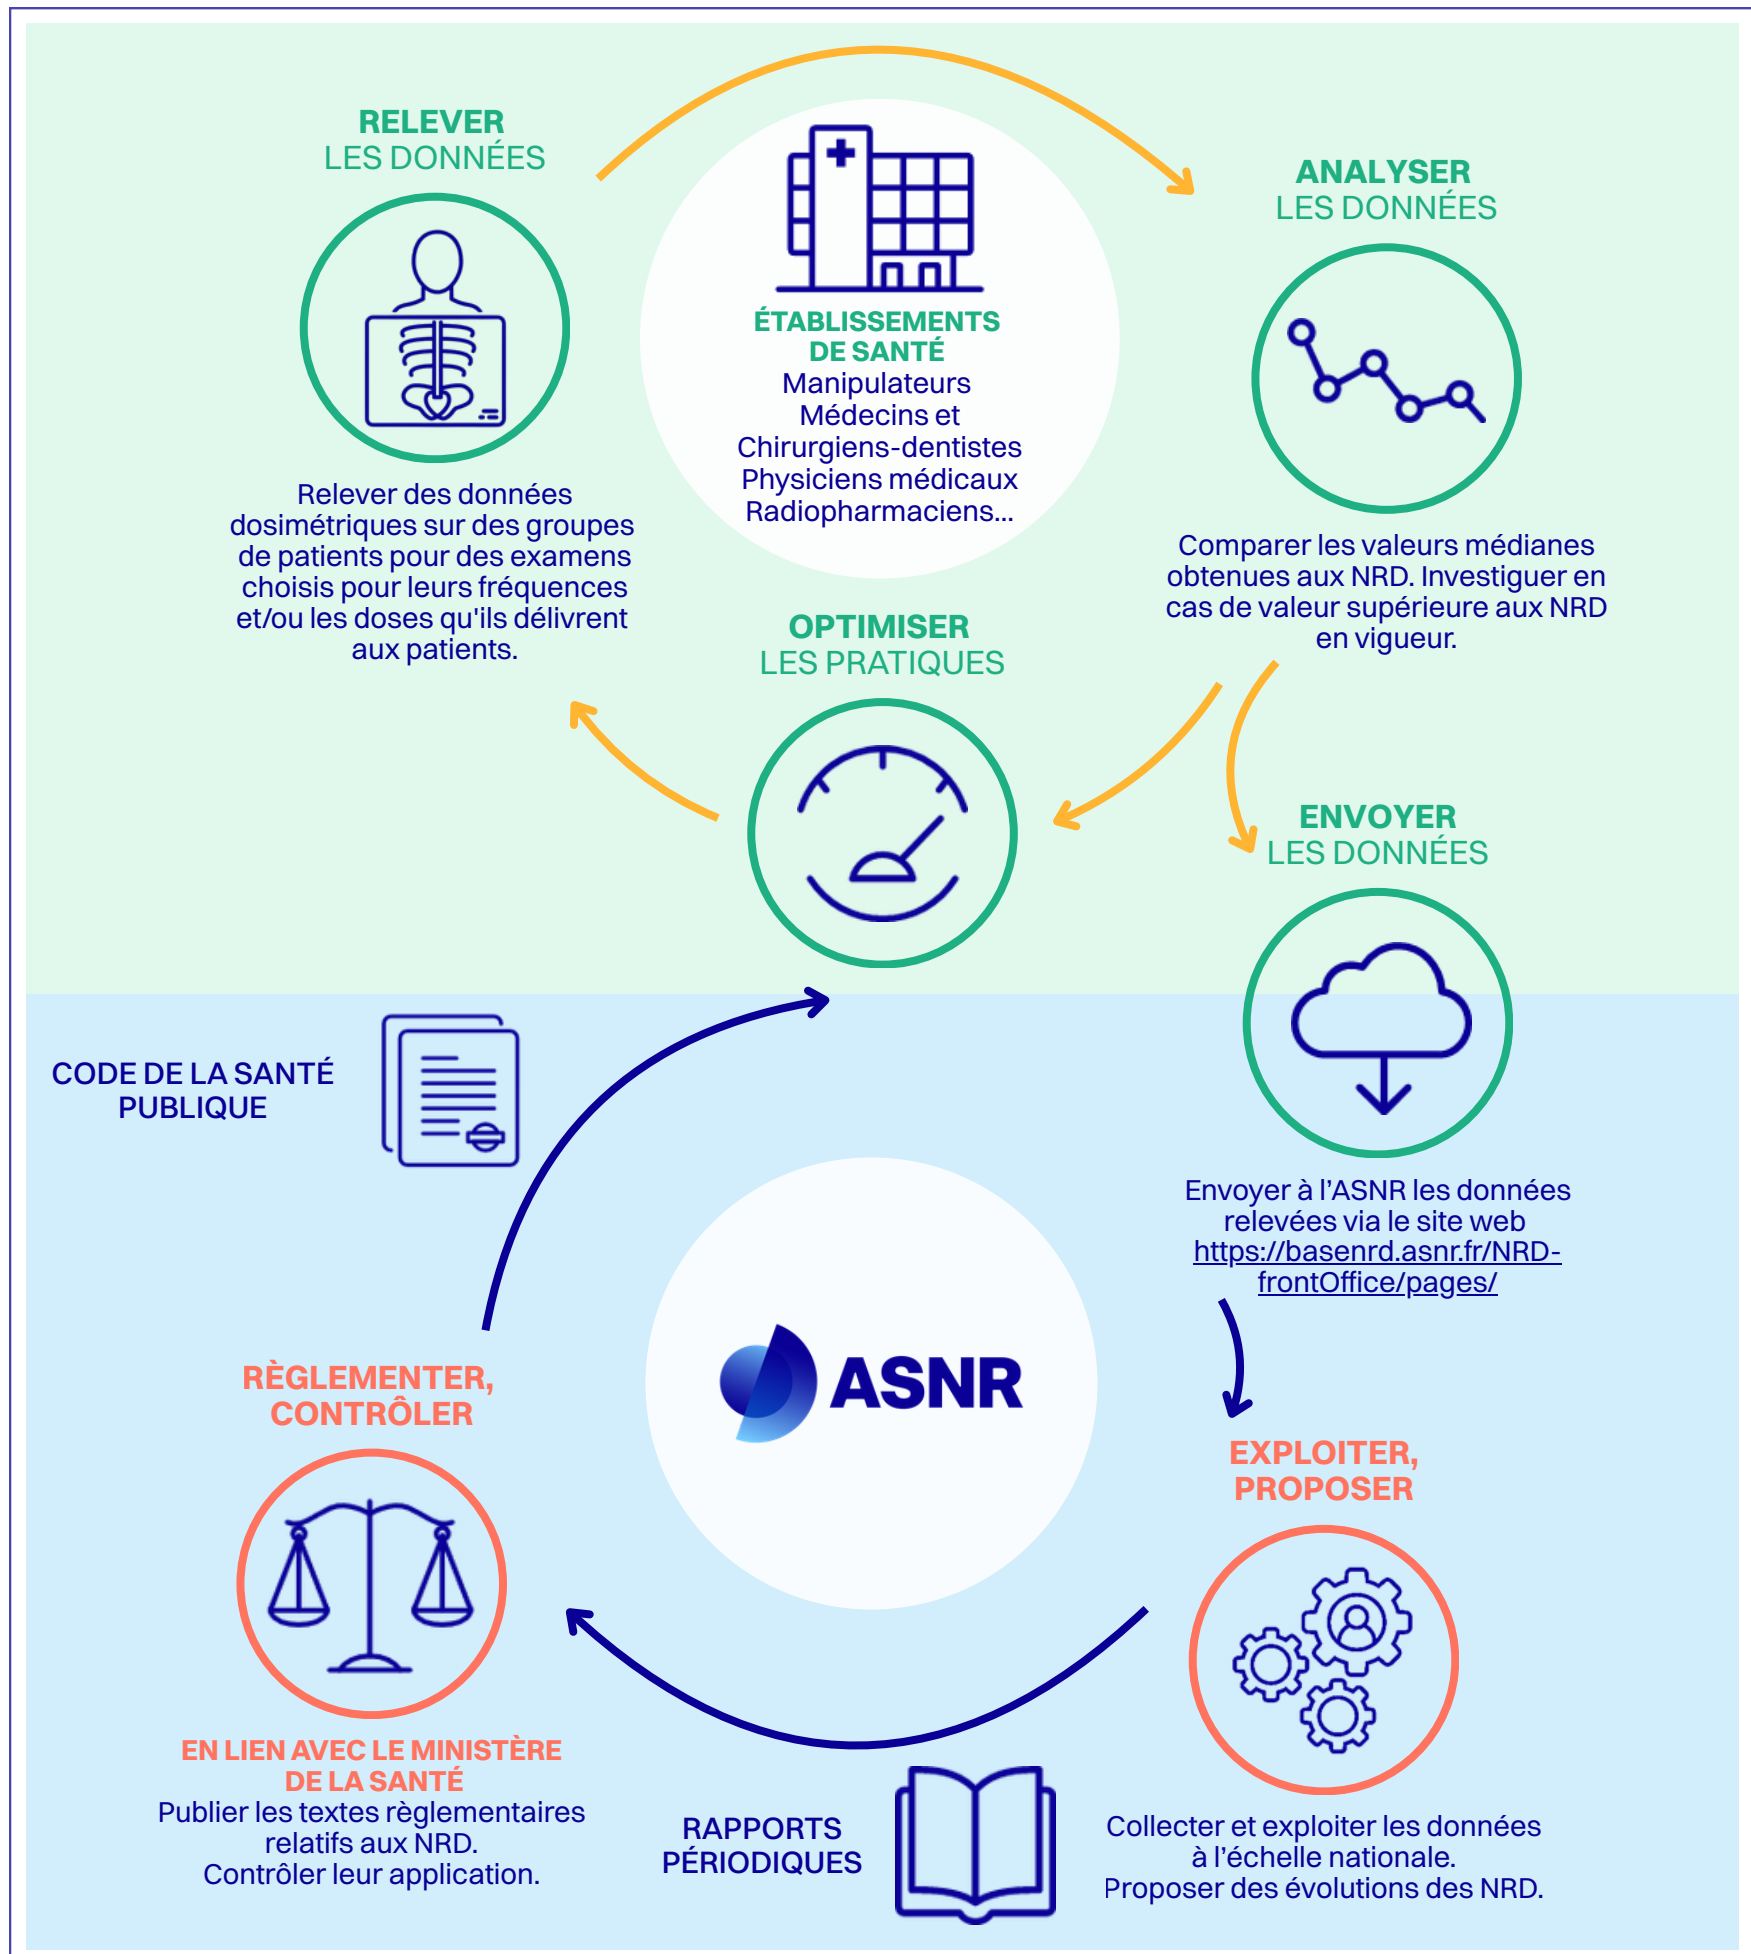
RELEVER
LES DONNÉES

Relever des données dosimétriques sur des groupes de patients pour des examens choisis pour leurs fréquences et/ou les doses qu'ils délivrent aux patients.

ÉTABLISSEMENTS DE SANTÉ
Manipulateurs
Médecins et
Chirurgiens-dentistes
Physiciens médicaux
Radiopharmaciens...

ANALYSER
LES DONNÉES

Comparer les valeurs médianes obtenues aux NRD. Investiguer en cas de valeur supérieure aux NRD en vigueur.

OPTIMISER
LES PRATIQUES

ENVOYER
LES DONNÉES

Envoyer à l'ASNR les données relevées via le site web https://basenrd.asnr.fr/NRD-frontOffice/pages/

CODE DE LA SANTÉ PUBLIQUE

ASNR

RÈGLEMENTER, CONTRÔLER

EXPLOITER, PROPOSER

EN LIEN AVEC LE MINISTÈRE DE LA SANTÉ
Publier les textes règlementaires relatifs aux NRD.
Contrôler leur application.

RAPPORTS PÉRIODIQUES

Collecter et exploiter les données à l'échelle nationale.
Proposer des évolutions des NRD.